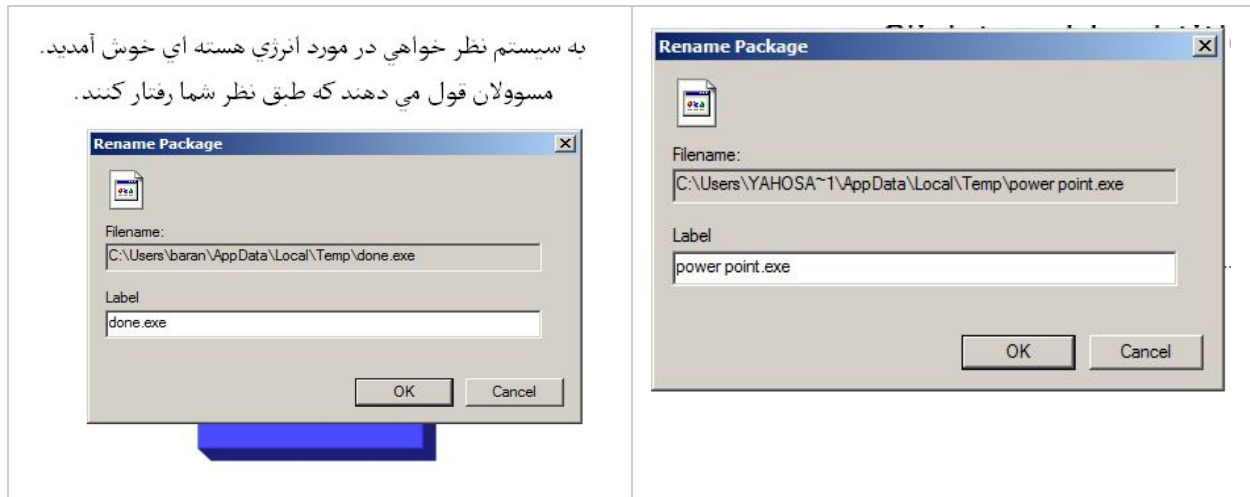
به سيستم نظر خواهي در مورد انرژي هسته اي خوش آمديد. مسوولان قول مي دهند که طبق نظر شما رفتار کنند.

Rename Package

Filename:
C:\Users\baran\AppData\Local\Temp\done.exe

Label
done.exe

OK
Cancel

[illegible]

Rename Package

Filename:
C:\Users\YAHOSA~1\AppData\Local\Temp\power point.exe

Label
power point.exe

OK
Cancel